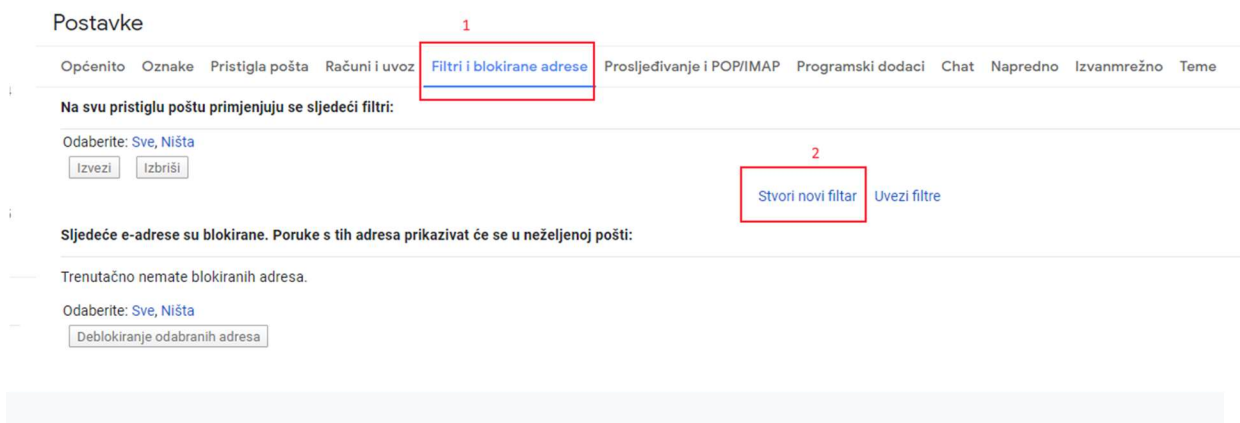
Postavke

1

Općenito Oznake Pristigla pošta Računi i uvoz Filtri i blokirane adrese Prosljeđivanje i POP/IMAP Programski dodaci Chat Napredno Izvanmrežno Teme

Na svu pristiglu poštu primjenjuju se sljedeći filtri:

Odaberite: Sve, Ništa

Izvezi Izbriši

2

Stvori novi filtar Uvezi filtre

Sljedeće e-adrese su blokirane. Poruke s tih adresa prikazivat će se u neželjenoj pošti:

Trenutačno nemate blokiranih adresa.

Odaberite: Sve, Ništa

Deblokiranje odabranih adresa